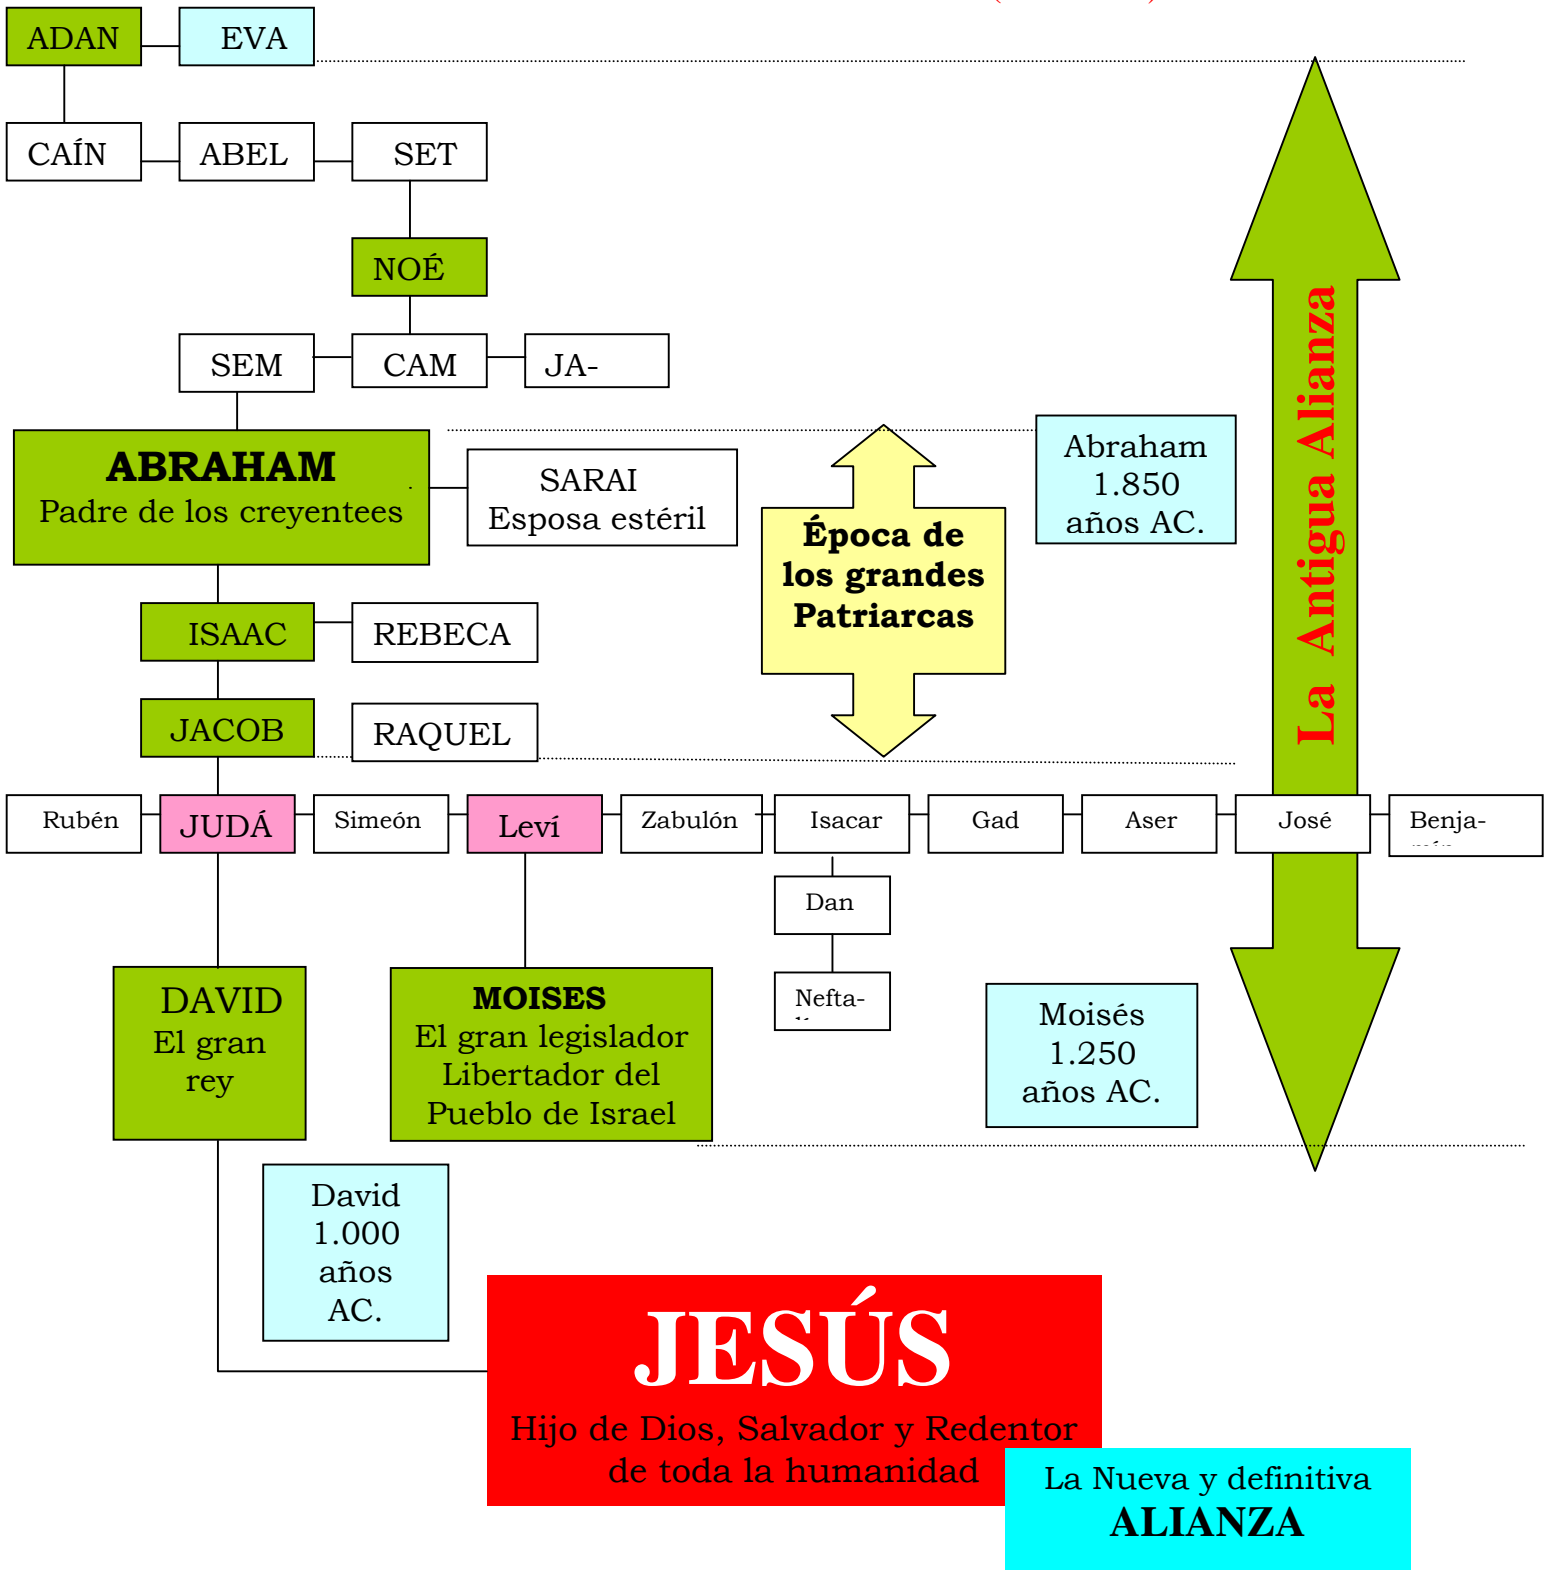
ADAN
EVA
CAÍN
ABEL
SET
NOÉ
SEM
CAM
JA-
ABRAHAM
Padre de los creyentees
SARAI
Esposa estéril
Época de los grandes Patriarcas
Abraham
1.850
años AC.
La Antigua Alianza
ISAAC
REBECA
JACOB
RAQUEL
Rubén
JUDÁ
Simeón
Leví
Zabulón
Isacar
Gad
Aser
José
Benja-
Dan
Nefta-
DAVID
El gran rey
MOISES
El gran legislador
Libertador del Pueblo de Israel
Moisés
1.250
años AC.
David
1.000
años
AC.
JESÚS
Hijo de Dios, Salvador y Redentor de toda la humanidad
La Nueva y definitiva
ALIANZA